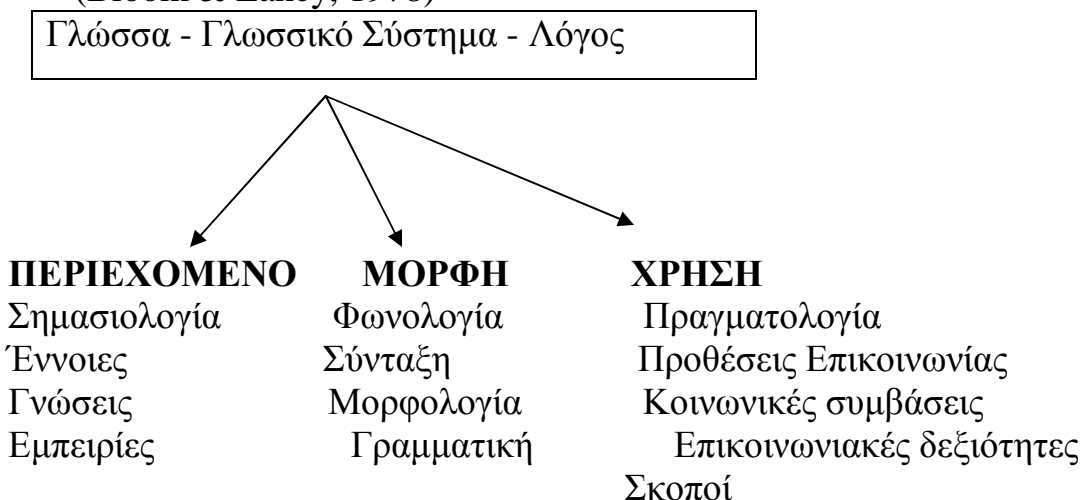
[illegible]

Γλώσσα - Γλωσσικό Σύστημα - Λόγος

ΠΕΡΙΕΧΟΜΕΝΟ
Σημασιολογία
Έννοιες
Γνώσεις
Εμπειρίες

ΜΟΡΦΗ
Φωνολογία
Σύνταξη
Μορφολογία
Γραμματική

ΧΡΗΣΗ
Πραγματολογία
Προθέσεις Επικοινωνίας
Κοινωνικές συμβάσεις
Επικοινωνιακές δεξιότητες
Σκοποί